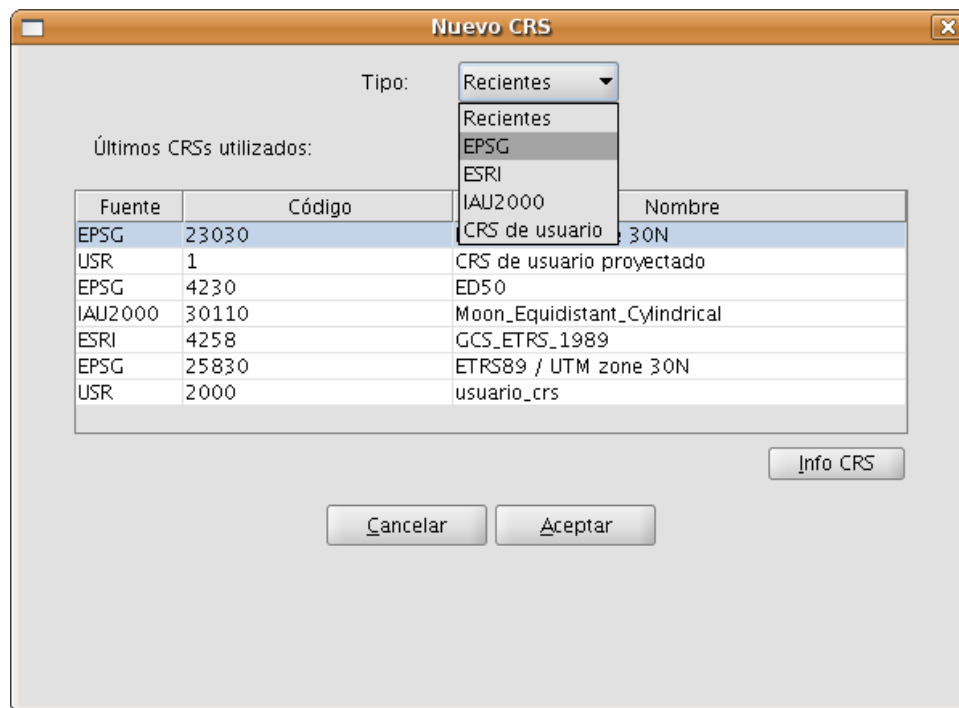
Nuevo CRS

Tipo: Recientes

Recientes
EPSG
ESRI
IAU2000
CRS de usuario

Últimos CRSs utilizados:

| Fuente | Código | Nombre |
|---|---|---|
| EPSG | 23030 | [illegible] 30N |
| USR | 1 | CRS de usuario proyectado |
| EPSG | 4230 | ED50 |
| IAU2000 | 30110 | Moon_Equidistant_Cylindrical |
| ESRI | 4258 | GCS_ETRS_1989 |
| EPSG | 25830 | ETRS89 / UTM zone 30N |
| USR | 2000 | usuario_crs |

Info CRS

Cancelar Aceptar